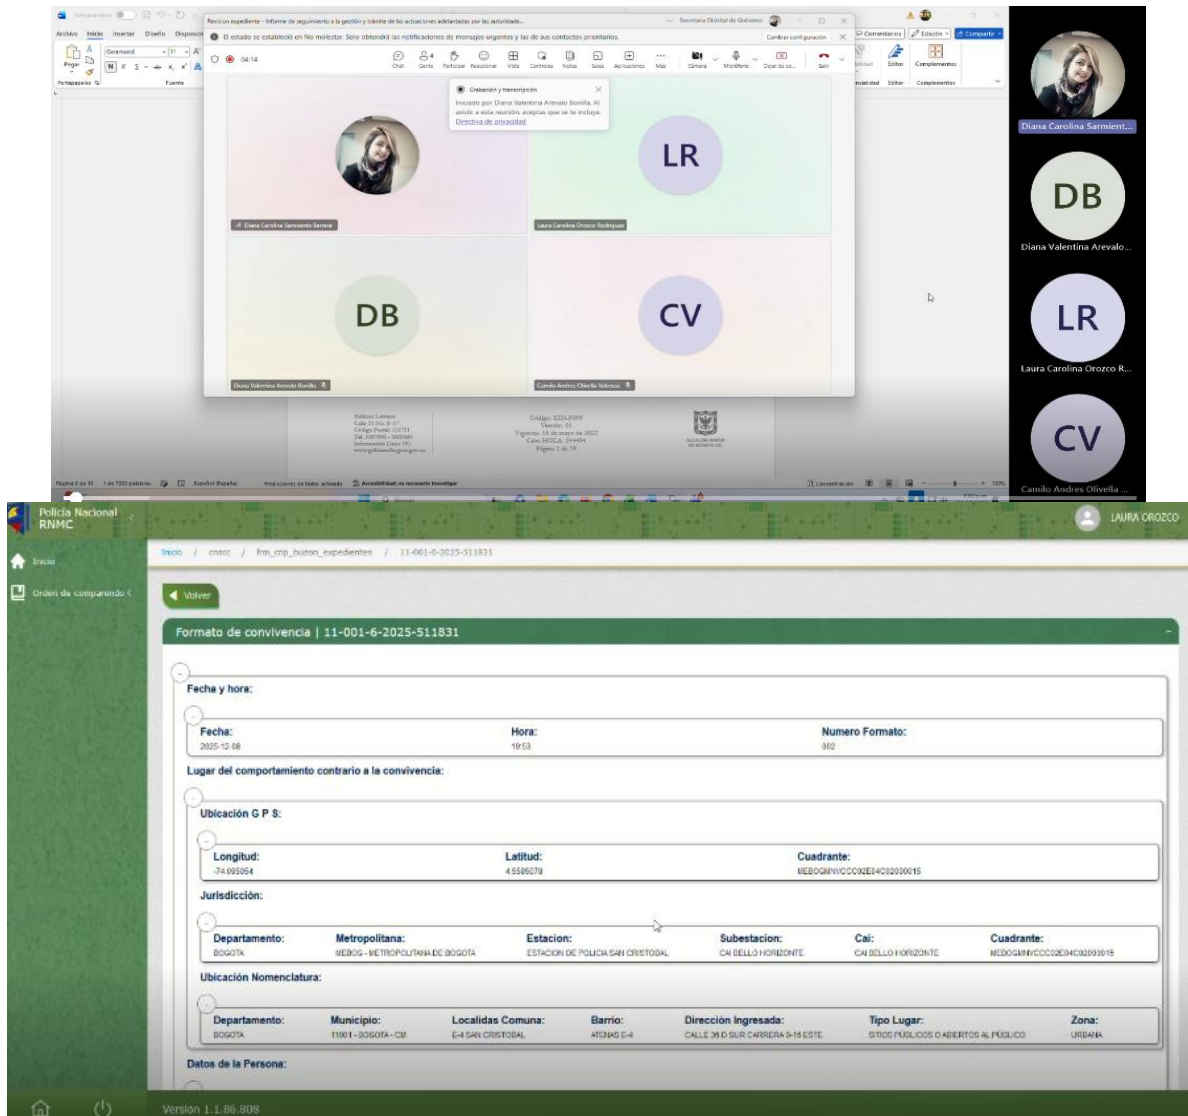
Revision expediente - Informe de seguimiento a la gestión y trámite de las actuaciones adelantadas por las autoridade... Secretaría Distrital de Gobierno

Archivo Inicio Insertar Diseño Disposición

El estado se estableció en No molestar. Solo obtendrá las notificaciones de mensajes urgentes y las de sus contactos prioritarios. Cambiar configuración

04:14

Chat Gente Participar Reaccionar Vista Controles Notas Salas Aplicaciones Más Cámara Micrófono Dejar de co... Salir

Comentarios Edición Compartir

Editor Complementos

Grabación y transcripción
Iniciado por Diana Valentina Arevalo Bonilla. Al asistir a esta reunión, aceptas que se te incluya.
Directiva de privacidad

LR

DB

CV

Diana Carolina Sarmiento Barrera
Laura Carolina Orozco Rodriguez
Diana Valentina Arevalo Bonilla
Camilo Andres Olivella Valencia

Código: EDI-F009
Versión: 01
Vigencia: 18 de mayo de 2022
Caso HOLA: 244494
Página 1 de 19

ALCALDÍA MAYOR DE BOGOTÁ D.C.

Página 3 de 19 1 de 7002 palabras Español (España) Accesibilidad: es necesario investigar Concentración 120%

Diana Carolina Sarmient...
DB
Diana Valentina Arevalo...
LR
Laura Carolina Orozco R...
CV
Camilo Andres Olivella ...

Policía Nacional RNMC

LAURA OROZCO

Inicio
Orden de comparendo (

Inicio / cnscc / frm_cnp_buzon_expedientes / 11-001-6-2025-511831

Volver

Formato de convivencia | 11-001-6-2025-511831

Fecha y hora:

| Fecha: | Hora: | Numero Formato: |
|---|---|---|
| 2025-12-08 | 19:53 | 002 |

Lugar del comportamiento contrario a la convivencia:

Ubicación G P S:

| Longitud: | Latitud: | Cuadrante: |
|---|---|---|
| -74.095054 | 4.5585078 | MEBOGMNVCCC02E04C02000015 |

Jurisdicción:

| Departamento: | Metropolitana: | Estacion: | Subestacion: | Cai: | Cuadrante: |
|---|---|---|---|---|---|
| BOGOTA | MEBOG - METROPOLITANA DE BOGOTA | ESTACION DE POLICIA SAN CRISTOBAL | CAI BELLO HORIZONTE | CAI BELLO HORIZONTE | MEBOGMNVCCC02E04C02000015 |

Ubicación Nomenclatura:

| Departamento: | Municipio: | Localidas Comuna: | Barrio: | Dirección Ingresada: | Tipo Lugar: | Zona: |
|---|---|---|---|---|---|---|
| BOGOTA | 11001 - BOGOTA - CM | E-4 SAN CRISTOBAL | ATENAS E-4 | CALLE 36 D SUR CARRERA 0-16 ESTE | SITIOS PUBLICOS O ABIERTOS AL PÚBLICO | URBANA |

Datos de la Persona:

Versión 1.1.86.808